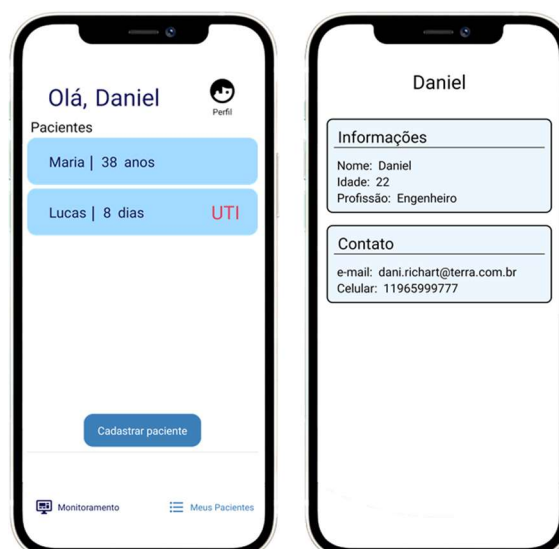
Olá, Daniel

Perfil

Pacientes

Maria | 38 anos

Lucas | 8 dias UTI

Cadastrar paciente

Monitoramento

Meus Pacientes

Daniel

Informações

Nome: Daniel
Idade: 22
Profissão: Engenheiro

Contato

e-mail: dani.richart@terra.com.br
Celular: 11965999777